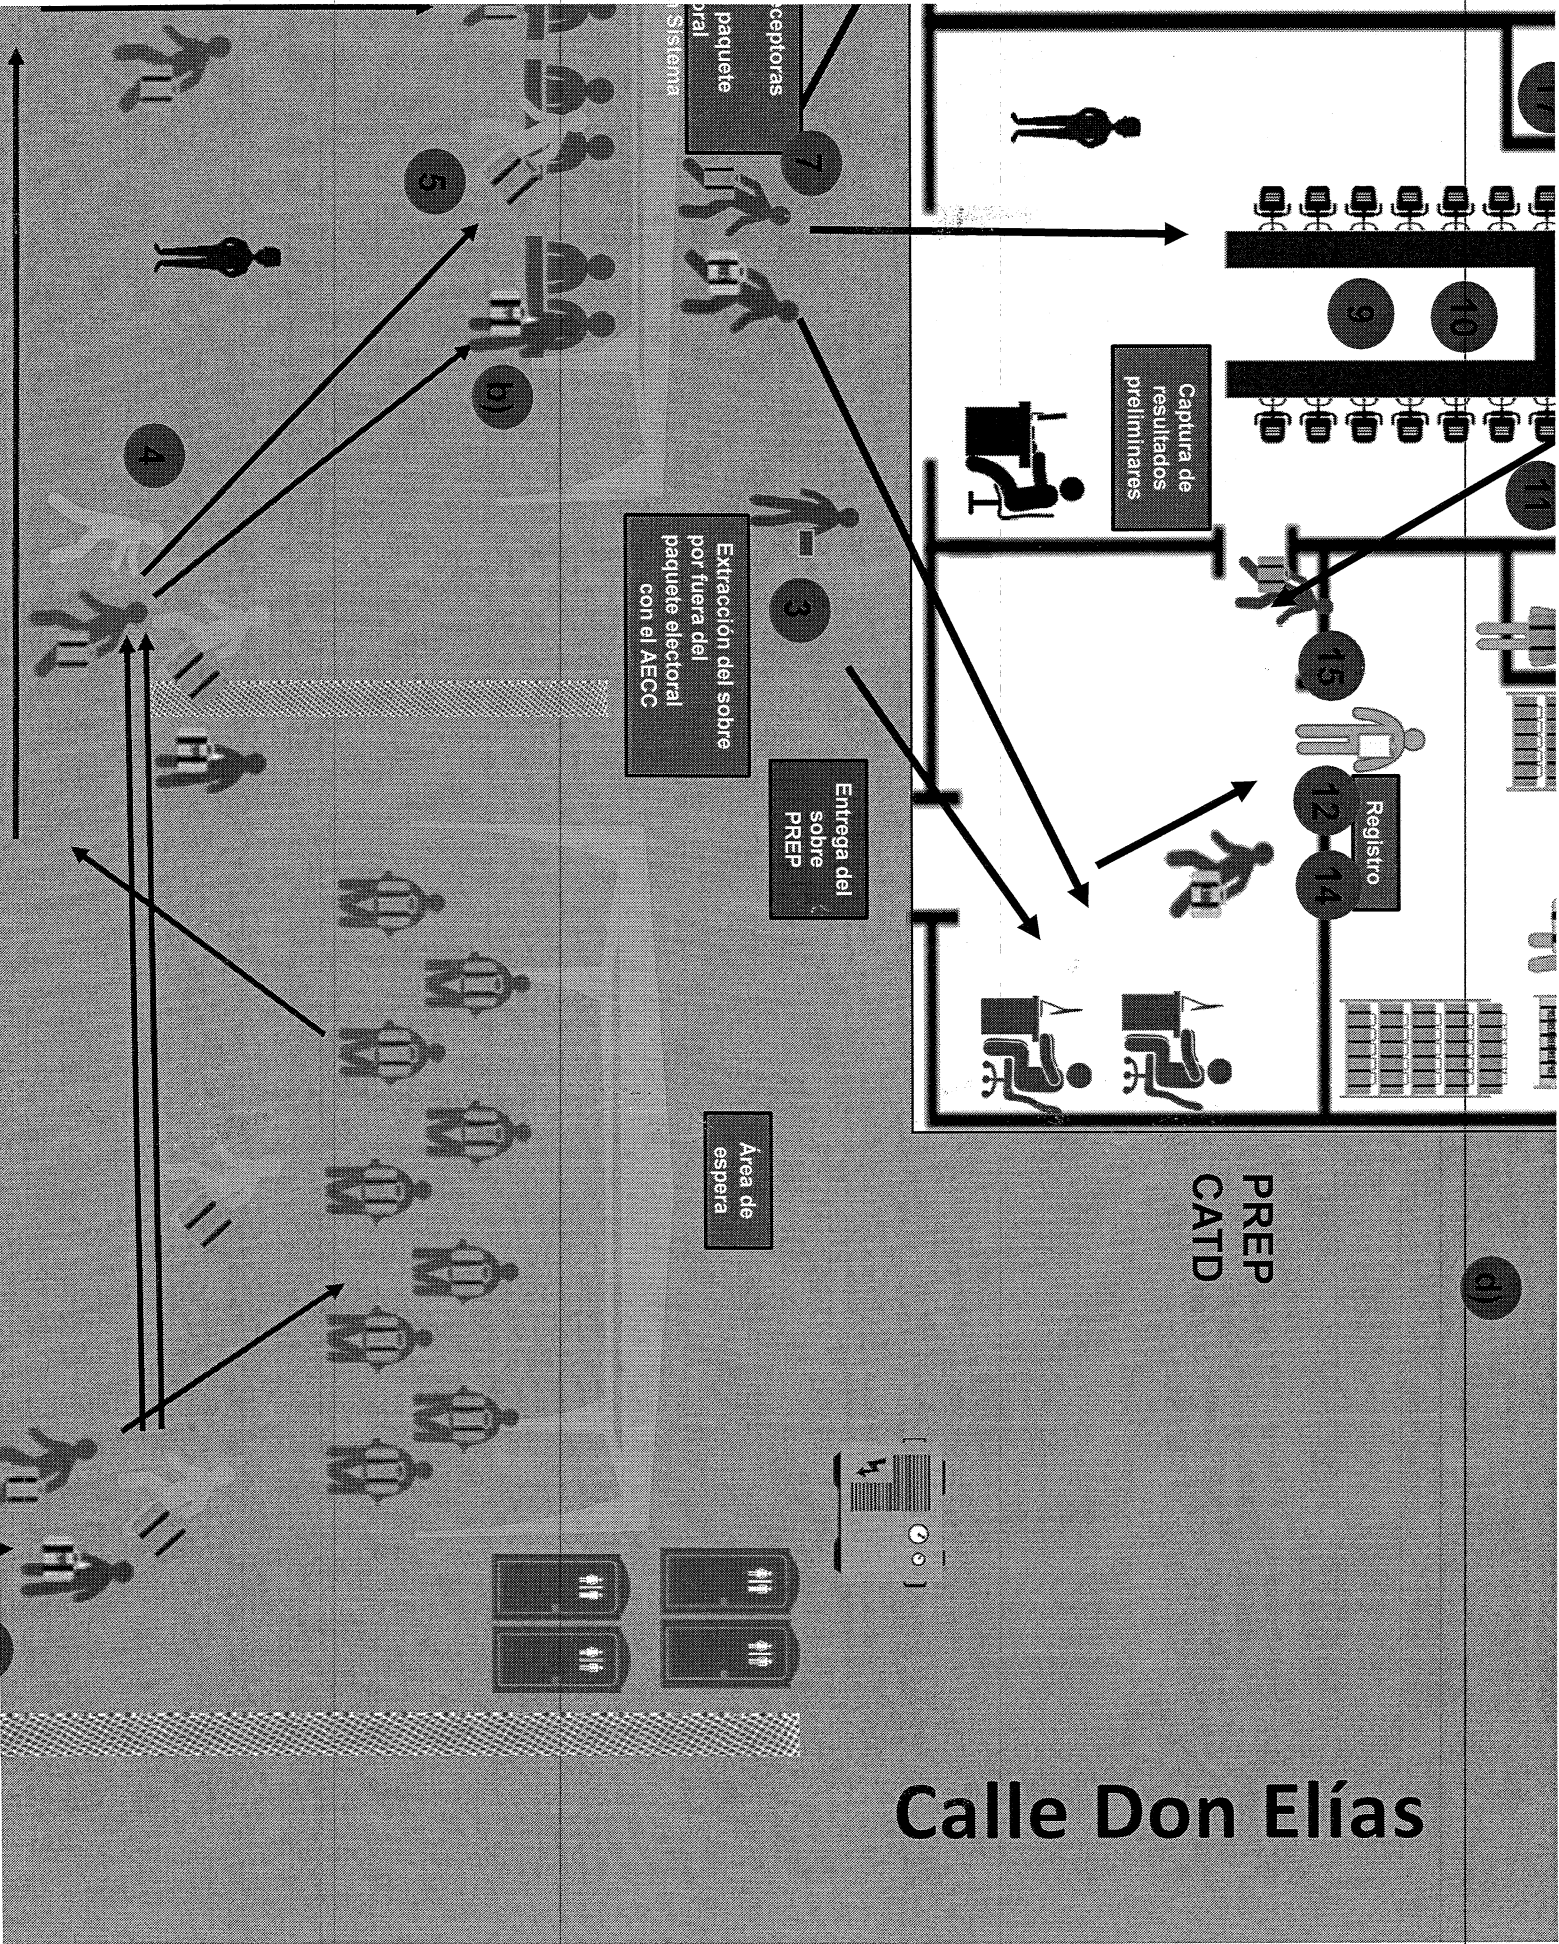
ceptoras
paquete
oral
Sistema

7

5

9

10

Captura de resultados preliminares

b)

4

11

Extracción del sobre por fuera del paquete electoral con el AECC

3

15

Registro

12

14

Entrega del sobre PREP

Área de espera

PREP
CATD

d)

Calle Don Elías